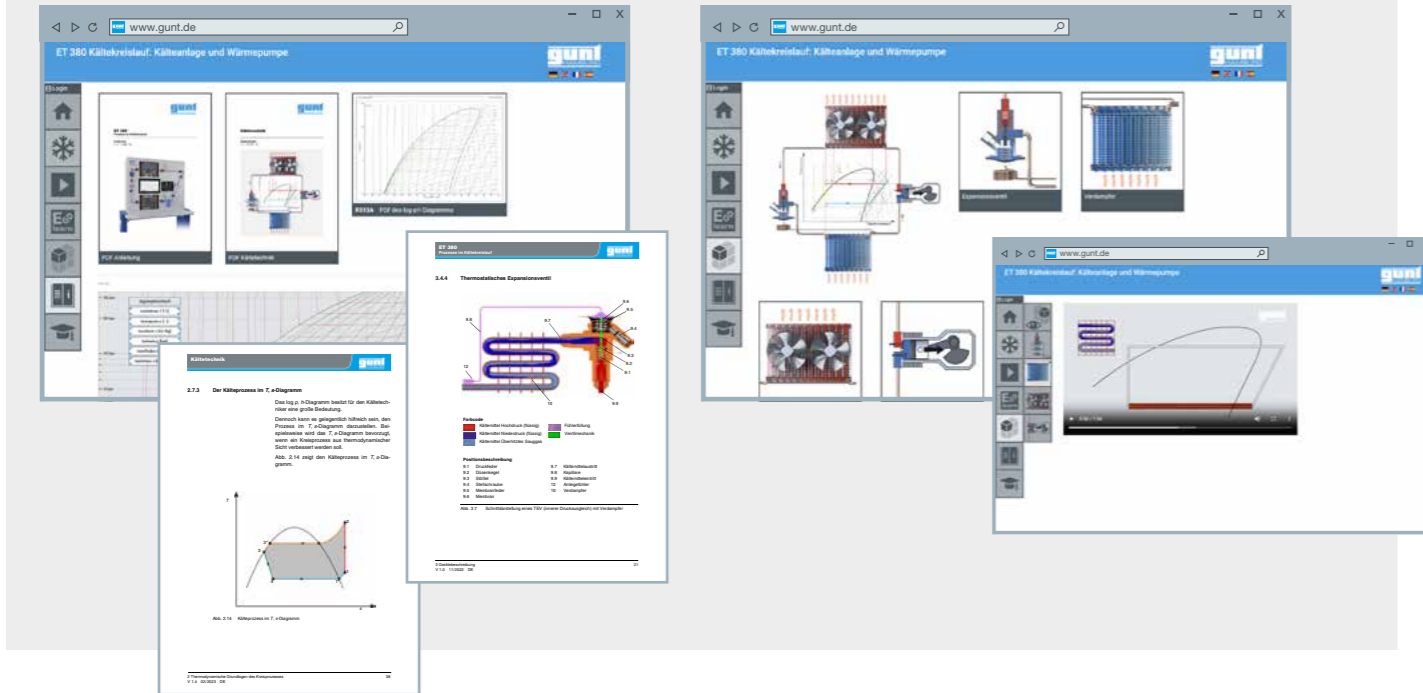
www.gunt.de

ET 380 Kältekreislauf: Kälteanlage und Wärmepumpe

gunt

E-Login

PDF Anleitung

PDF Kältetechnik

R513A PDF des log p-h Diagramms

Kältetechnik

gunt

2.7.3 Der Kälteprozess im T, s-Diagramm

Das log p, h-Diagramm besitzt für den Kältetechniker eine große Bedeutung.

Dennoch kann es gelegentlich hilfreich sein, den Prozess im T, s-Diagramm darzustellen. Beispielsweise wird das T, s-Diagramm bevorzugt, wenn ein Kreisprozess aus thermodynamischer Sicht verbessert werden soll.

Abb. 2.14 zeigt den Kälteprozess im T, s-Diagramm.

Abb. 2.14 Kälteprozess im T, s-Diagramm

ET 380

gunt

3.4.4 Thermostatisches Expansionsventil

Farbcode

Kältemittel Hochdruck (flüssig)
Kältemittel Niederdruck (flüssig)
Kältemittel Überhitztes Sauggas
Fühlerfüllung
Ventilmechanik

Positionsbeschreibung

Abb. 3.7 Schnittdarstellung eines TEV (innerer Druckausgleich) mit Verdampfer

www.gunt.de

ET 380 Kältekreislauf: Kälteanlage und Wärmepumpe

gunt

E-Login

Expansionsventil

Verdampfer

www.gunt.de

ET 380 Kältekreislauf: Kälteanlage und Wärmepumpe

gunt